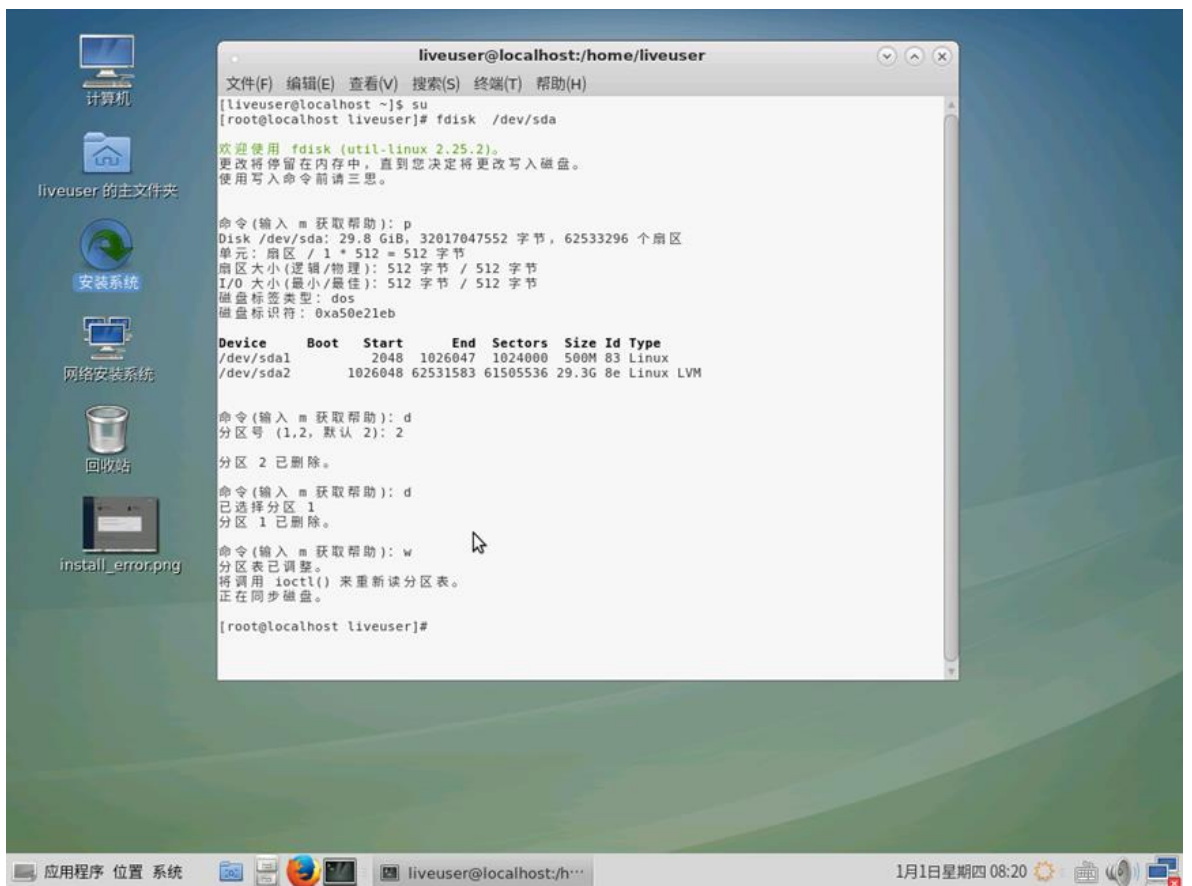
计算机

liveuser 的主文件夹

安装系统

网络安装系统

回收站

install_error.png

liveuser@localhost:/home/liveuser

文件(F) 编辑(E) 查看(V) 搜索(S) 终端(T) 帮助(H)

[liveuser@localhost ~]$ su
[root@localhost liveuser]# fdisk /dev/sda

欢迎使用 fdisk (util-linux 2.25.2)。
更改将停留在内存中，直到您决定将更改写入磁盘。
使用写入命令前请三思。

命令(输入 m 获取帮助): p
Disk /dev/sda: 29.8 GiB, 32017047552 字节, 62533296 个扇区
单元: 扇区 / 1 * 512 = 512 字节
扇区大小(逻辑/物理): 512 字节 / 512 字节
I/O 大小(最小/最佳): 512 字节 / 512 字节
磁盘标签类型: dos
磁盘标识符: 0xa50e21eb

| Device | Boot | Start | End | Sectors | Size | Id | Type |
|---|---|---|---|---|---|---|---|
| /dev/sda1 | | 2048 | 1026047 | 1024000 | 500M | 83 | Linux |
| /dev/sda2 | | 1026048 | 62531583 | 61505536 | 29.3G | 8e | Linux LVM |

命令(输入 m 获取帮助): d
分区号 (1,2, 默认 2): 2

分区 2 已删除。

命令(输入 m 获取帮助): d
已选择分区 1
分区 1 已删除。

命令(输入 m 获取帮助): w
分区表已调整。
将调用 ioctl() 来重新读分区表。
正在同步磁盘。

[root@localhost liveuser]#

应用程序 位置 系统

liveuser@localhost:/h···

1月1日星期四 08:20